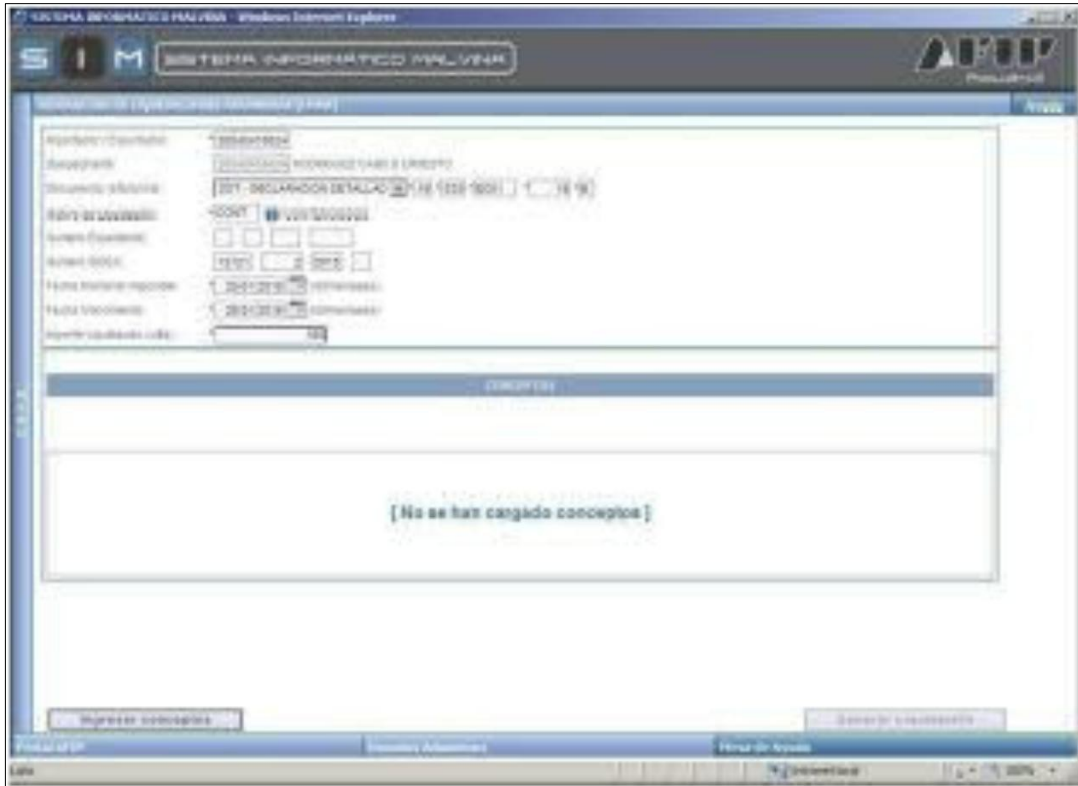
SISTEMA INFORMATICO MALVINA - Windows Internet Explorer

S I M SISTEMA INFORMATICO MALVINA

AFIP

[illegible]

Ayuda

Importador / Exportador: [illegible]

Despachante: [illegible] RODRIGUEZ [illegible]

Documento afectante: 001 - DECLARACION DETALLAD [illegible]

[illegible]: CONT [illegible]

Número Expediente:

Número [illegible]:

Fecha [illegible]: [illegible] (dd/mm/aaaa)

Fecha Vencimiento: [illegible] (dd/mm/aaaa)

Importe Liquidación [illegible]: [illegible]

CONCEPTOS

[ No se han cargado conceptos ]

Ingresar conceptos

Generar Liquidación

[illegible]

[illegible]

Mesa de Ayuda

Listo

Intranet local

100%